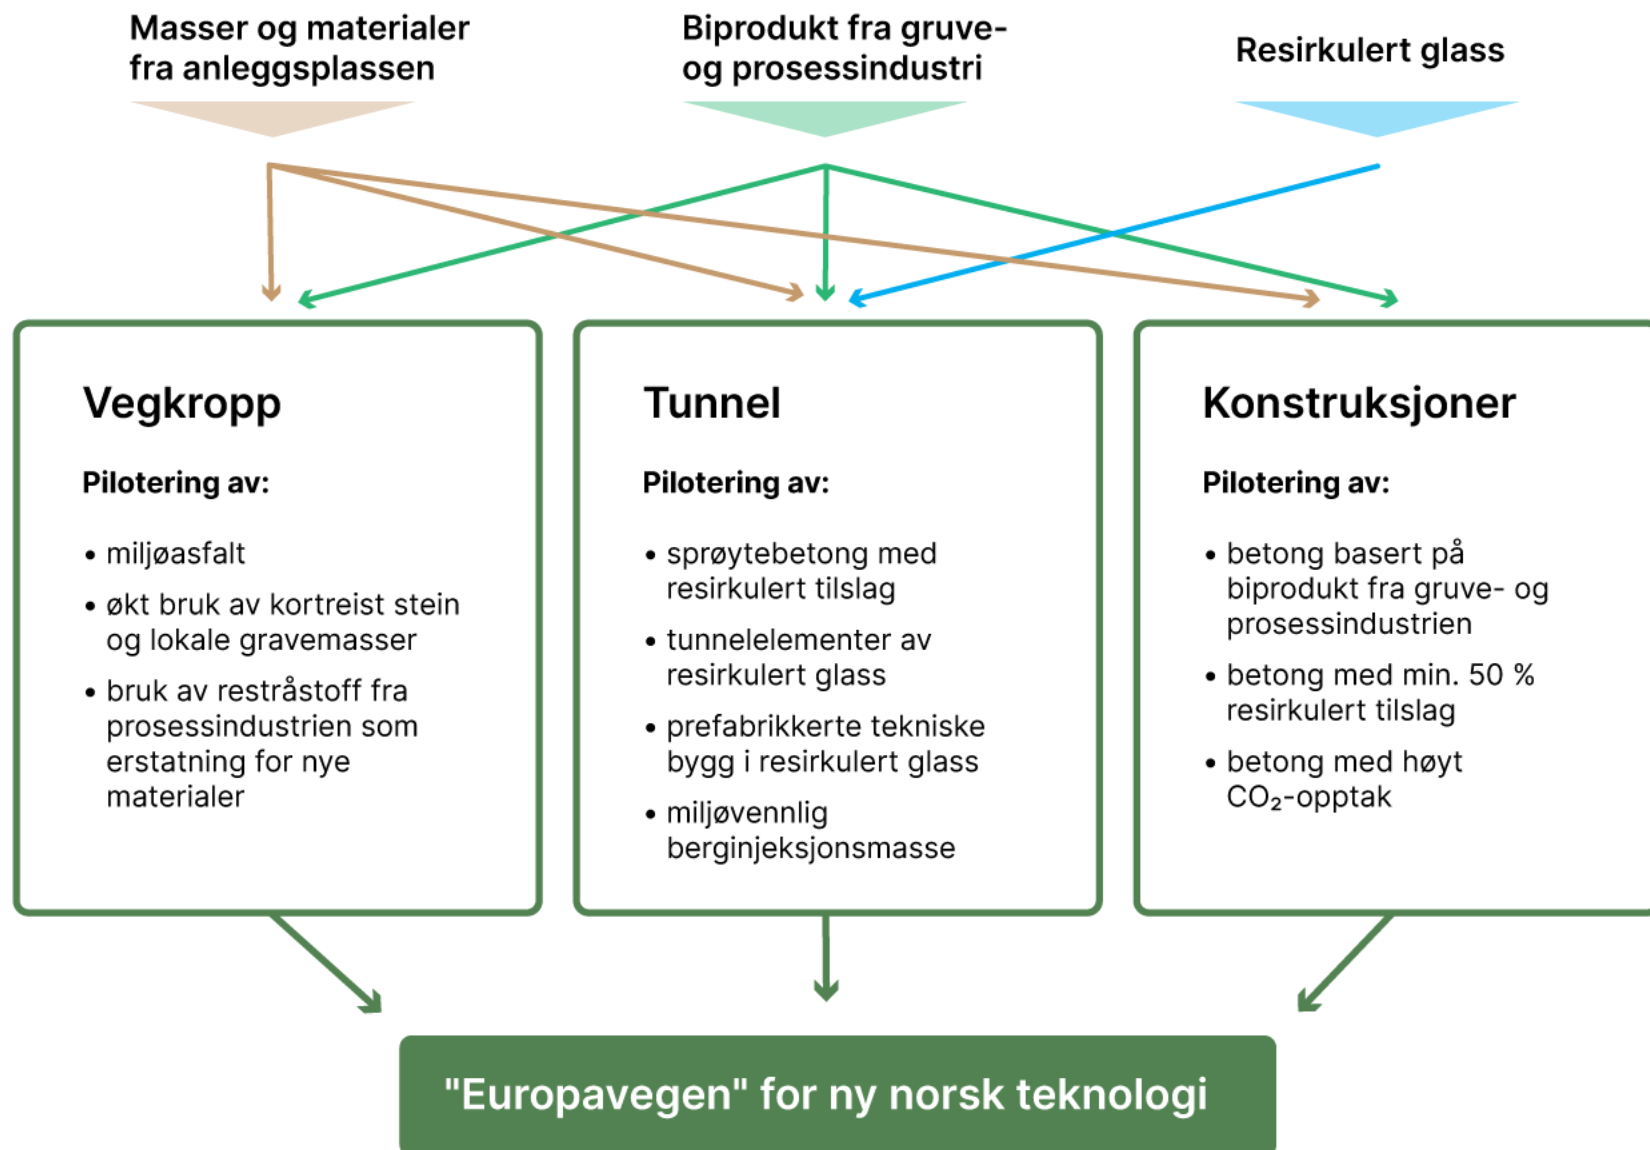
Masser og materialer fra anleggsplassen

Biprodukt fra gruve- og prosessindustri

Resirkulert glass

Vegkropp

Pilotering av:

• miljøasfalt
• økt bruk av kortreist stein og lokale gravemasser
• bruk av restråstoff fra prosessindustrien som erstatning for nye materialer

Tunnel

Pilotering av:

• sprøytebetong med resirkulert tilslag
• tunnelelementer av resirkulert glass
• prefabrikkerte tekniske bygg i resirkulert glass
• miljøvennlig berginjeksjonsmasse

Konstruksjoner

Pilotering av:

• betong basert på biprodukt fra gruve- og prosessindustrien
• betong med min. 50 % resirkulert tilslag
• betong med høyt $CO_2$-opptak

"Europavegen" for ny norsk teknologi